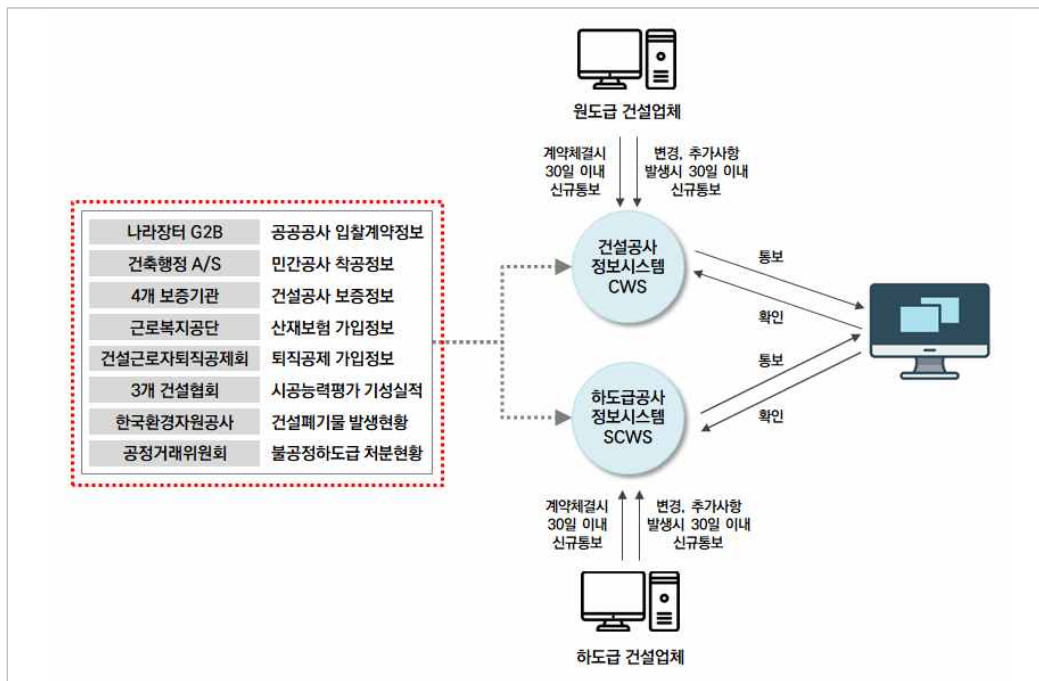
원도급 건설업체

계약체결시 30일 이내 신규통보

변경, 추가사항 발생시 30일 이내 신규통보

| 나라장터 G2B | 공공공사 입찰계약정보 |
|---|---|
| 건축행정 A/S | 민간공사 착공정보 |
| 4개 보증기관 | 건설공사 보증정보 |
| 근로복지공단 | 산재보험 가입정보 |
| 건설근로자퇴직공제회 | 퇴직공제 가입정보 |
| 3개 건설협회 | 시공능력평가 기성실적 |
| 한국환경자원공사 | 건설폐기물 발생현황 |
| 공정거래위원회 | 불공정하도급 처분현황 |

건설공사 정보시스템 CWS

통보

확인

통보

확인

하도급공사 정보시스템 SCWS

계약체결시 30일 이내 신규통보

변경, 추가사항 발생시 30일 이내 신규통보

하도급 건설업체